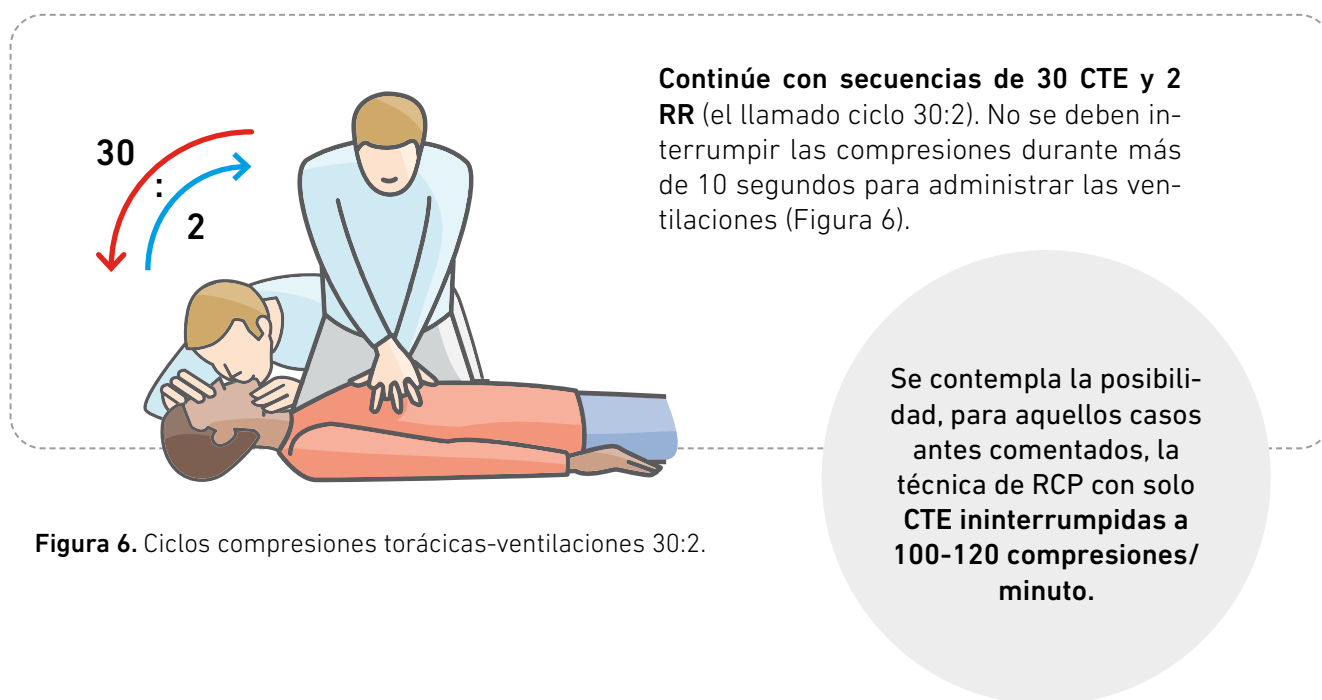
30
:
2

Continúe con secuencias de 30 CTE y 2 RR (el llamado ciclo 30:2). No se deben interrumpir las compresiones durante más de 10 segundos para administrar las ventilaciones (Figura 6).

Se contempla la posibilidad, para aquellos casos antes comentados, la técnica de RCP con solo CTE ininterrumpidas a 100-120 compresiones/ minuto.

Figura 6. Ciclos compresiones torácicas-ventilaciones 30:2.